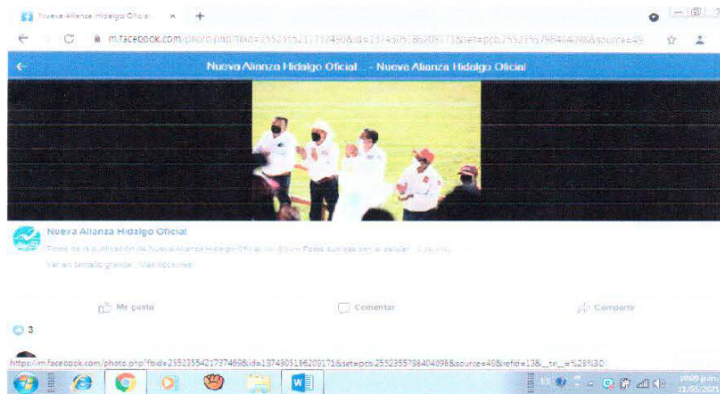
Nueva Alianza Hidalgo Oficial ×

m.facebook.com/photo.php?fbid=255235521737490&id=137490513620017&set=pcb.255235579840409&source=48

Nueva Alianza Hidalgo Oficial ... Nueva Alianza Hidalgo Oficial

Nueva Alianza Hidalgo Oficial

Fotos de la publicación de Nueva Alianza Hidalgo Oficial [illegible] Fotos subidas con el celular · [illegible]

Ver en tamaño grande · Más opciones

Me gusta

Comentar

Compartir

3

https://m.facebook.com/photo.php?fbid=255235542173749 8&id=137490513620017&set=pcb.255235579840409&source=48&refid=13&__tn__=%2B%3D

10:09 p.m.
13/05/2021